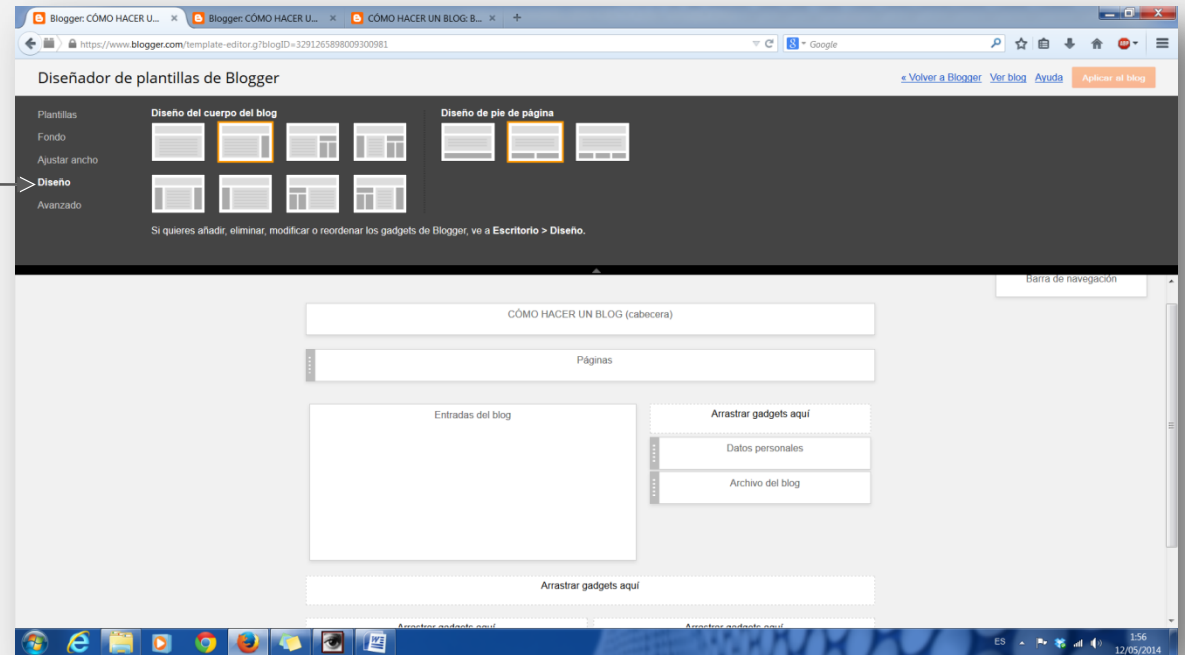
Blogger: CÓMO HACER U... ×
Blogger: CÓMO HACER U... ×
CÓMO HACER UN BLOG: B... ×
+

https://www.blogger.com/template-editor.g?blogID=3291265898009300981

Google

Diseñador de plantillas de Blogger

« Volver a Blogger Ver blog Ayuda Aplicar al blog

Plantillas
Fondo
Ajustar ancho
Diseño
Avanzado

Diseño del cuerpo del blog

Diseño de pie de página

Si quieres añadir, eliminar, modificar o reordenar los gadgets de Blogger, ve a Escritorio > Diseño.

Barra de navegación

CÓMO HACER UN BLOG (cabecera)

Páginas

Entradas del blog

Arrastrar gadgets aquí

Datos personales

Archivo del blog

Arrastrar gadgets aquí

Arrastrar gadgets aquí

Arrastrar gadgets aquí

ES

1:56
12/05/2014